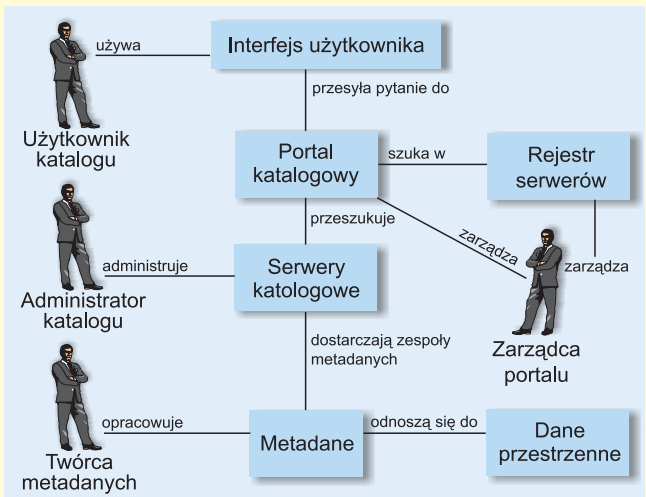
używa
Interfejs użytkownika
przesyła pytanie do
Użytkownik katalogu
Portal katalogowy
szuka w
Rejestr serwerów
przeszukuje
zarządza
zarządza
administruje
Serwery katologowe
Administrator katalogu
dostarczają zespoły metadanych
Zarządca portalu
opracowuje
Metadane
odnoszą się do
Dane przestrzenne
Twórca metadanych